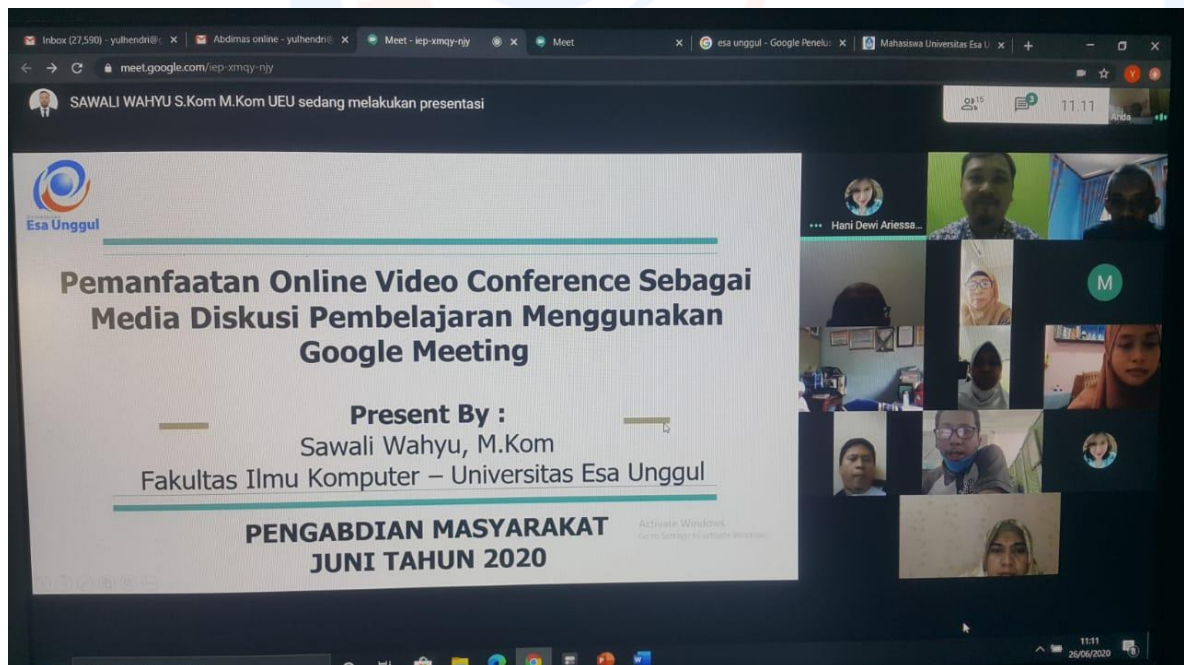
Inbox (27,590) - yulhendri@ × Abdimas online - yulhendri@ × Meet - iep-xmqy-njy × Meet × esa unggul - Google Penelus × Mahasiswa Universitas Esa U ×

meet.google.com/iep-xmqy-njy

SAWALI WAHYU S.Kom M.Kom UEU sedang melakukan presentasi

15 3 11.11 Anda

Esa Unggul

Pemanfaatan Online Video Conference Sebagai Media Diskusi Pembelajaran Menggunakan Google Meeting

Present By :
Sawali Wahyu, M.Kom
Fakultas Ilmu Komputer – Universitas Esa Unggul

PENGABDIAN MASYARAKAT
JUNI TAHUN 2020

Activate Windows
Go to Settings to activate Windows.

Hani Dewi Ariessa...

M

11:11
26/06/2020